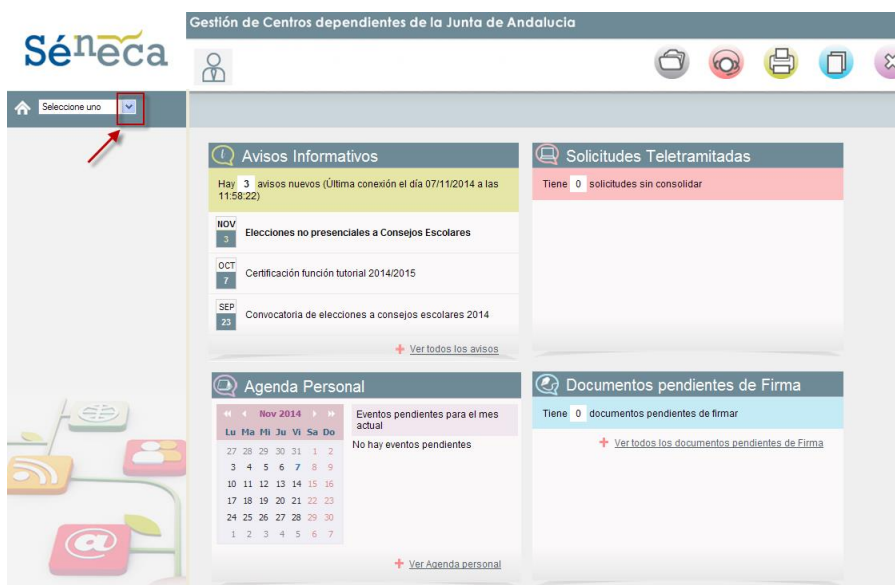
Séneca

Gestión de Centros dependientes de la Junta de Andalucia

Seleccione uno

Avisos Informativos

Hay 3 avisos nuevos (Última conexión el día 07/11/2014 a las 11:58:22)

NOV 3 Elecciones no presenciales a Consejos Escolares

OCT 7 Certificación función tutorial 2014/2015

SEP 23 Convocatoria de elecciones a consejos escolares 2014

Ver todos los avisos

Solicitudes Teletramitadas

Tiene 0 solicitudes sin consolidar

Agenda Personal

Nov 2014

| Lu | Ma | Mi | Ju | Vi | Sa | Do |
|---|---|---|---|---|---|---|
| 27 | 28 | 29 | 30 | 31 | 1 | 2 |
| 3 | 4 | 5 | 6 | 7 | 8 | 9 |
| 10 | 11 | 12 | 13 | 14 | 15 | 16 |
| 17 | 18 | 19 | 20 | 21 | 22 | 23 |
| 24 | 25 | 26 | 27 | 28 | 29 | 30 |
| 1 | 2 | 3 | 4 | 5 | 6 | 7 |

Eventos pendientes para el mes actual

No hay eventos pendientes

Ver Agenda personal

Documentos pendientes de Firma

Tiene 0 documentos pendientes de firmar

Ver todos los documentos pendientes de Firma